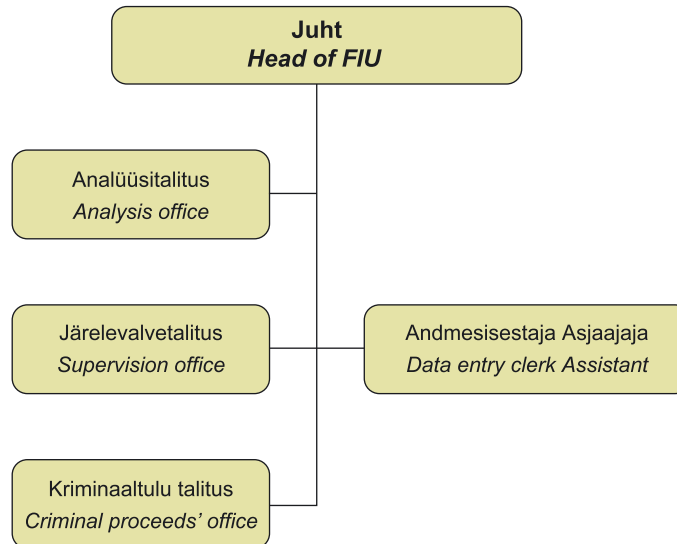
Juht
*Head of FIU*

Analüüsitalitus
*Analysis office*

Järelevalvetalitus
*Supervision office*

Andmesisestaja Asjaajaja
*Data entry clerk Assistant*

Kriminaaltulu talitus
*Criminal proceeds' office*